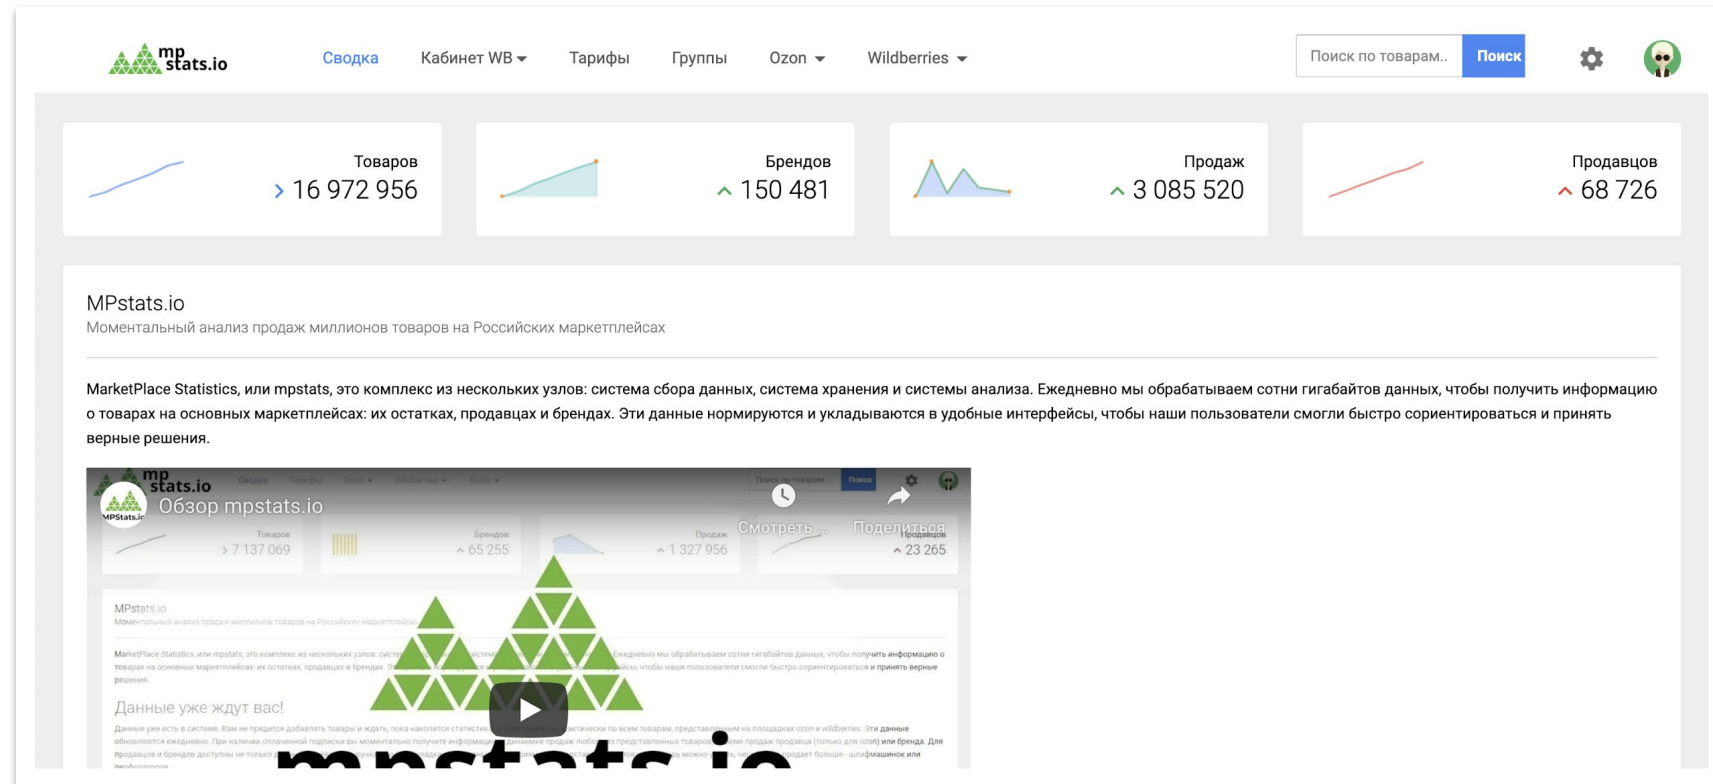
mpstats.io

Сводка Кабинет WB Тарифы Группы Ozon Wildberries

Поиск по товарам.. Поиск

Товаров
16 972 956

Брендов
150 481

Продаж
3 085 520

Продавцов
68 726

MPstats.io
Моментальный анализ продаж миллионов товаров на Российских маркетплейсах

MarketPlace Statistics, или mpstats, это комплекс из нескольких узлов: система сбора данных, система хранения и системы анализа. Ежедневно мы обрабатываем сотни гигабайтов данных, чтобы получить информацию о товарах на основных маркетплейсах: их остатках, продавцах и брендах. Эти данные нормируются и укладываются в удобные интерфейсы, чтобы наши пользователи смогли быстро сориентироваться и принять верные решения.

Обзор mpstats.io
Смотреть ... Поделиться

Товаров 7 137 069
Брендов 65 255
Продаж 1 327 956
Продавцов 23 265

MPstats.io
Моментальный анализ продаж миллионов товаров на Российских маркетплейсах

Данные уже ждут вас!

mpstats.io